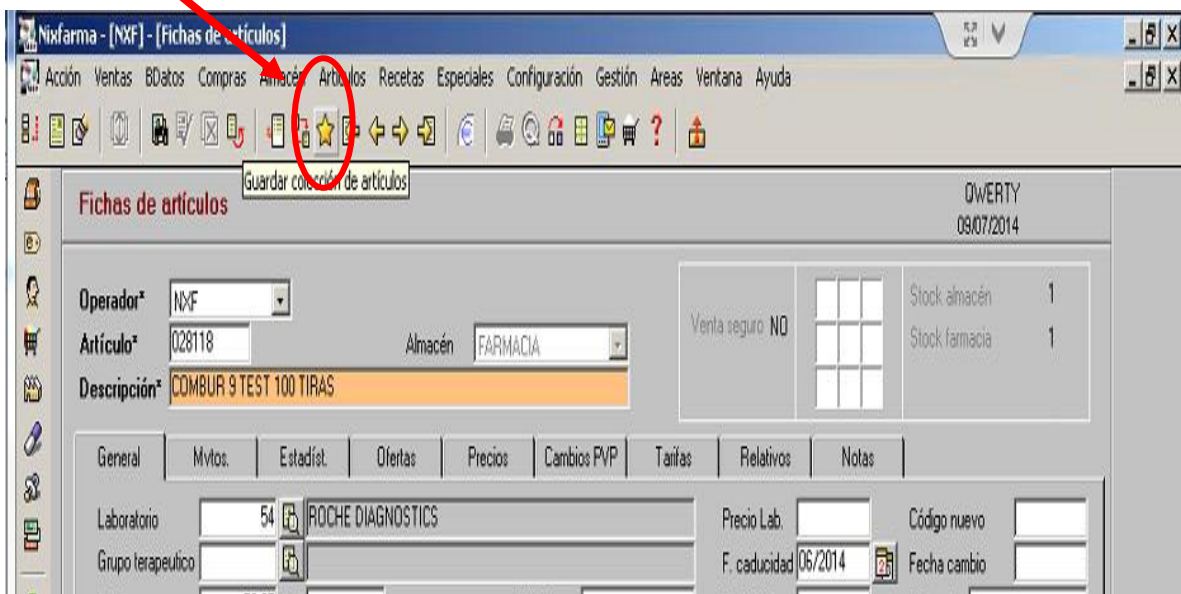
Nixfarma - [NXF] - [Fichas de artículos]

Acción Ventas BDatos Compras Almacén Artículos Recetas Especiales Configuración Gestión Areas Ventana Ayuda

Guardar colección de artículos

Fichas de artículos

QWERTY
09/07/2014

Operador* NXF
Artículo* 028118
Almacén FARMACIA
Descripción* COMBUR 9 TEST 100 TIRAS

Venta seguro NO

Stock almacén 1
Stock farmacia 1

General | Mvtos. | Estadíst. | Ofertas | Precios | Cambios PVP | Tarifas | Relativos | Notas

Laboratorio 54 ROCHE DIAGNOSTICS
Grupo terapeutico
Precio Lab.
F. caducidad 06/2014
Código nuevo
Fecha cambio